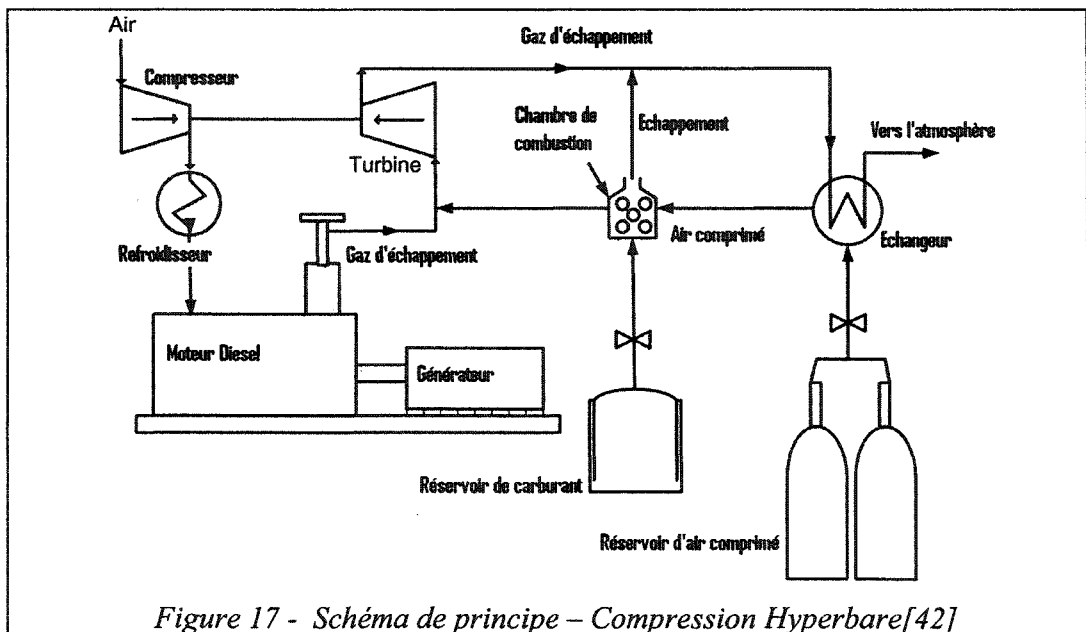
Air

Compresseur

Gaz d'échappement

Chambre de combustion

Echappement

Vers l'atmosphère

Turbine

Refroidisseur

Gaz d'échappement

Air comprimé

Echangeur

Moteur Diesel

Générateur

Réservoir de carburant

Réservoir d'air comprimé

Figure 17 - Schéma de principe – Compression Hyperbare[42]